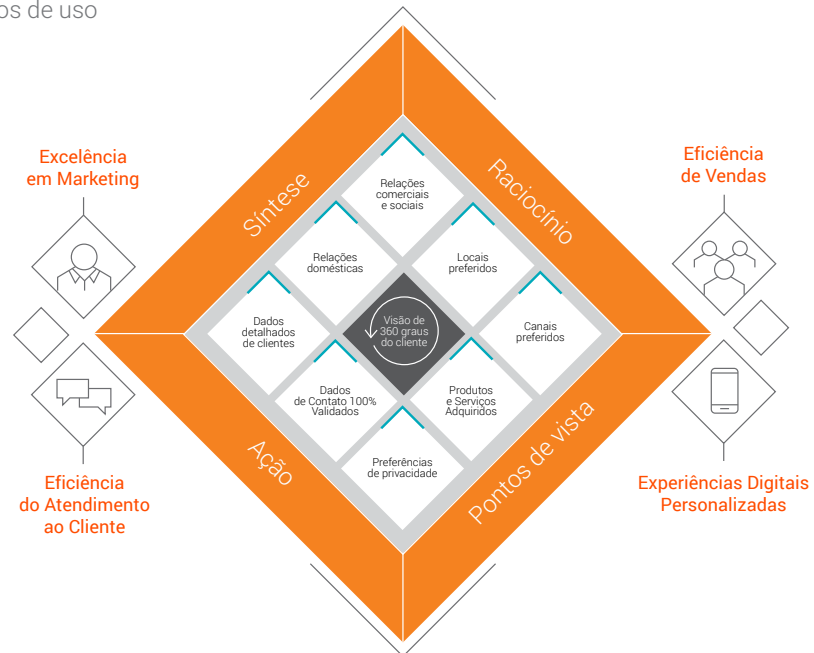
os de uso

Excelência em Marketing

Eficiência de Vendas

Síntese

Raciocínio

Relações comerciais e sociais

Relações domésticas

Locais preferidos

Dados detalhados de clientes

Visão de 360 graus do cliente

Canais preferidos

Dados de Contato 100% Validados

Produtos e Serviços Adquiridos

Preferências de privacidade

Ação

Pontos de vista

Eficiência do Atendimento ao Cliente

Experiências Digitais Personalizadas